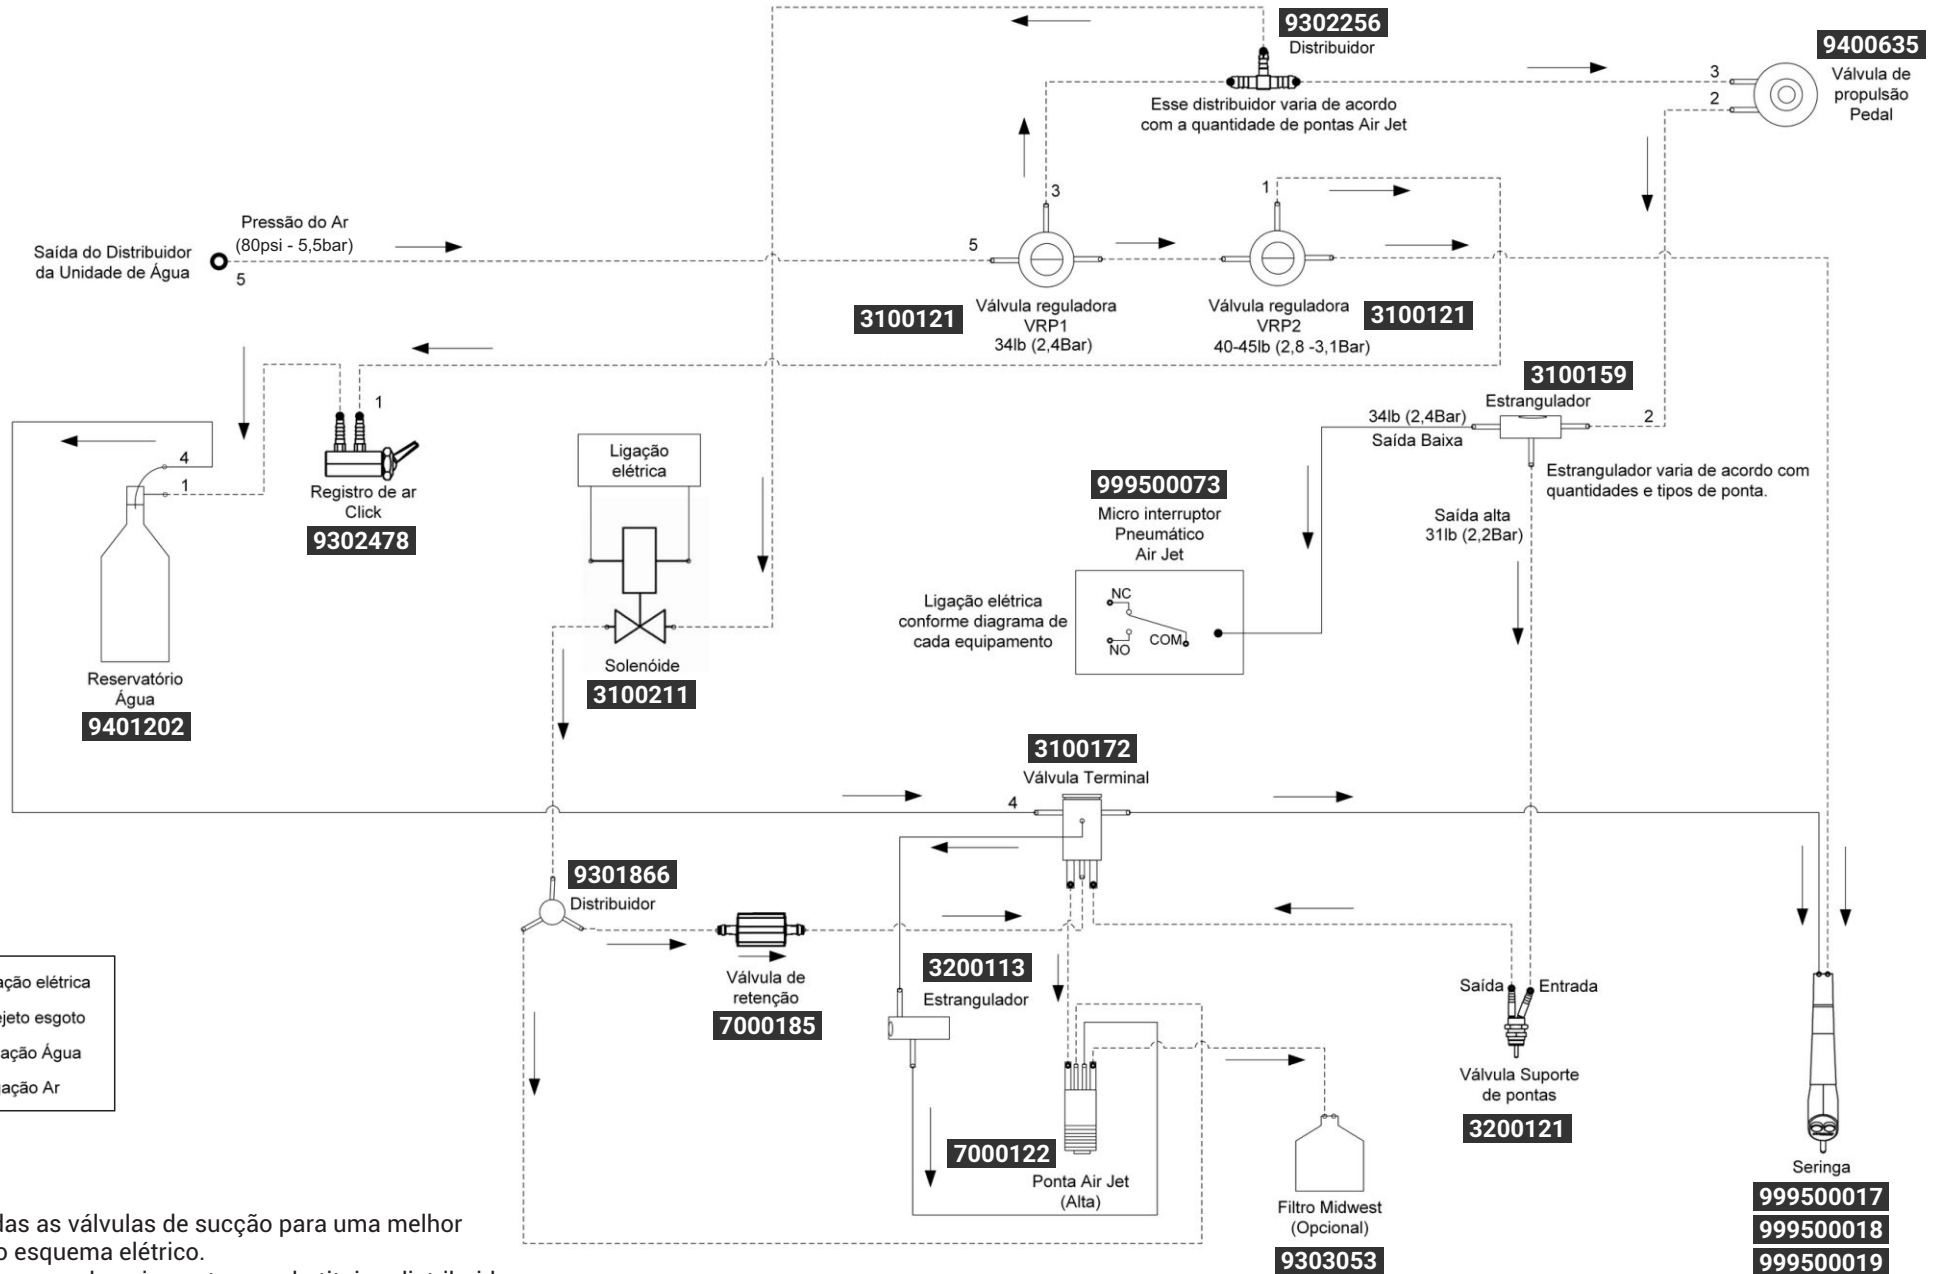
9302256
Distribuidor

Esse distribuidor varia de acordo com a quantidade de pontas Air Jet

9400635
3
2
Válvula de propulsão Pedal

Pressão do Ar (80psi - 5,5bar)

Saída do Distribuidor da Unidade de Água
5

3
5
1

3100121
Válvula reguladora VRP1
34lb (2,4Bar)

Válvula reguladora VRP2
40-45lb (2,8 -3,1Bar)
3100121

3100159
Estrangulador
34lb (2,4Bar)
Saída Baixa
2

Estrangulador varia de acordo com quantidades e tipos de ponta.

Saída alta
31lb (2,2Bar)

1
4
1
Registro de ar Click
9302478

Ligação elétrica

999500073
Micro interruptor Pneumático Air Jet

Ligação elétrica conforme diagrama de cada equipamento

NC
NO
COM

Solenóide
3100211

Reservatório Água
9401202

3100172
Válvula Terminal
4

9301866
Distribuidor

Válvula de retenção
7000185

3200113
Estrangulador

7000122
Ponta Air Jet (Alta)

Filtro Midwest (Opcional)
9303053

Saída
Entrada
Válvula Suporte de pontas
3200121

Seringa
999500017
999500018
999500019

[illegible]ação elétrica
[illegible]ejeto esgoto
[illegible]ação Água
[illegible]ação Ar

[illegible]das as válvulas de sucção para uma melhor
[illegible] o esquema elétrico.
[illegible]